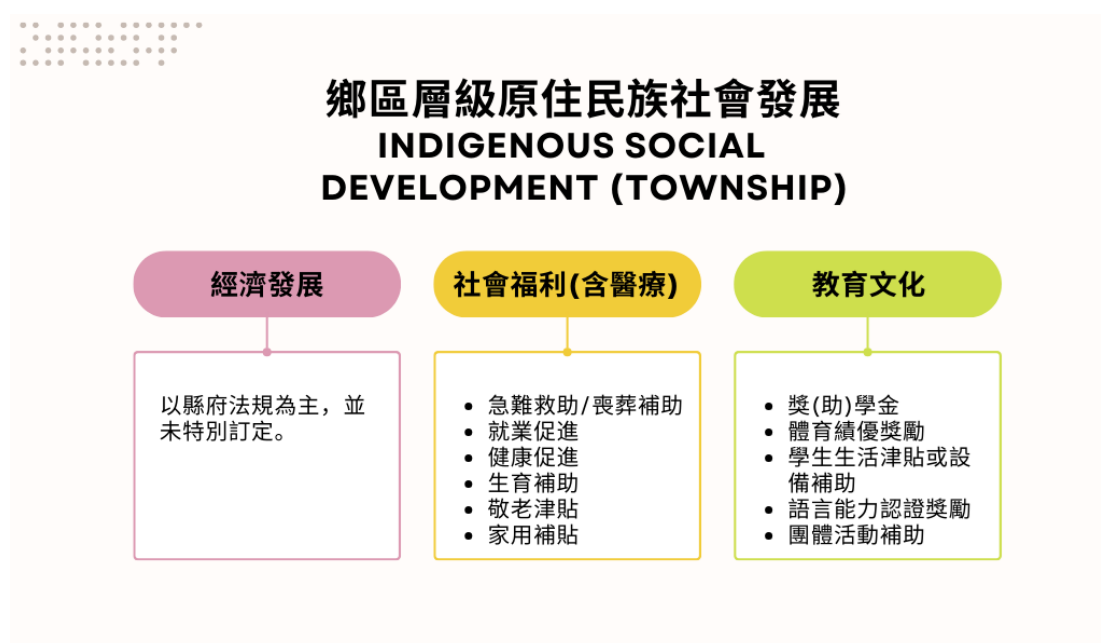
鄉區層級原住民族社會發展
INDIGENOUS SOCIAL DEVELOPMENT (TOWNSHIP)

經濟發展

以縣府法規為主，並未特別訂定。

社會福利(含醫療)

- 急難救助/喪葬補助
- 就業促進
- 健康促進
- 生育補助
- 敬老津貼
- 家用補貼

教育文化

- 獎(助)學金
- 體育績優獎勵
- 學生生活津貼或設備補助
- 語言能力認證獎勵
- 團體活動補助